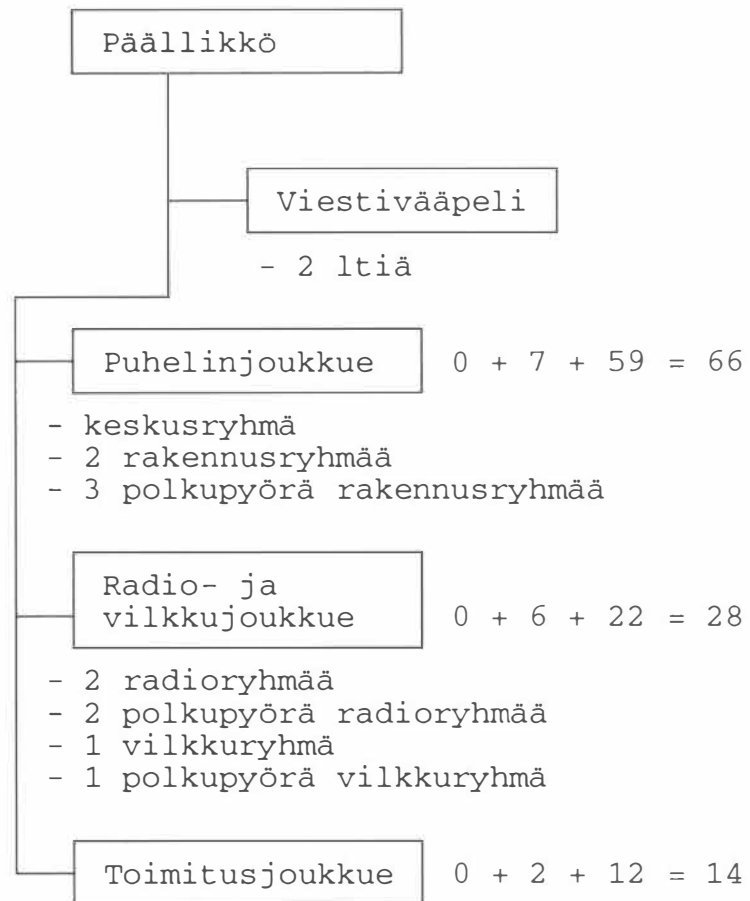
Päällikkö

Viestivääpeli

- 2 ltiä

Puhelinjoukkue

$0 + 7 + 59 = 66$

- keskusryhmä
- 2 rakennusryhmää
- 3 polkupyörä rakennusryhmää

Radio- ja vilkkujoukkue

$0 + 6 + 22 = 28$

- 2 radioryhmää
- 2 polkupyörä radioryhmää
- 1 vilkkuryhmä
- 1 polkupyörä vilkkuryhmä

Toimitusjoukkue

$0 + 2 + 12 = 14$